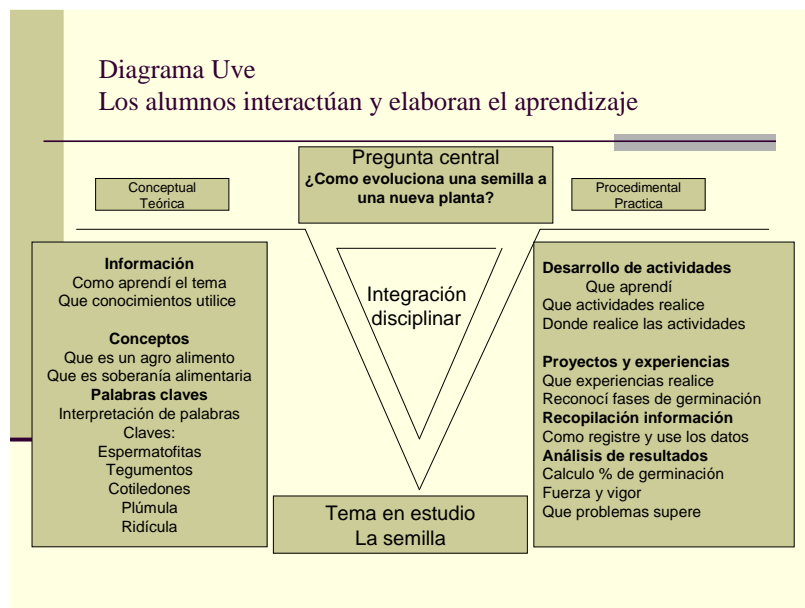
Diagrama Uve
Los alumnos interactúan y elaboran el aprendizaje

Pregunta central
¿Como evoluciona una semilla a una nueva planta?

Conceptual
Teórica

Procedimental
Practica

Información
Como aprendí el tema
Que conocimientos utilice

Conceptos
Que es un agro alimento
Que es soberanía alimentaria
Palabras claves
Interpretación de palabras
Claves:
Espermatofitas
Tegumentos
Cotiledones
Plúmula
Ridícula

Integración disciplinar

Desarrollo de actividades
Que aprendí
Que actividades realice
Donde realice las actividades

Proyectos y experiencias
Que experiencias realice
Reconocí fases de germinación
Recopilación información
Como registre y use los datos
Análisis de resultados
Calculo % de germinación
Fuerza y vigor
Que problemas supere

Tema en estudio
La semilla